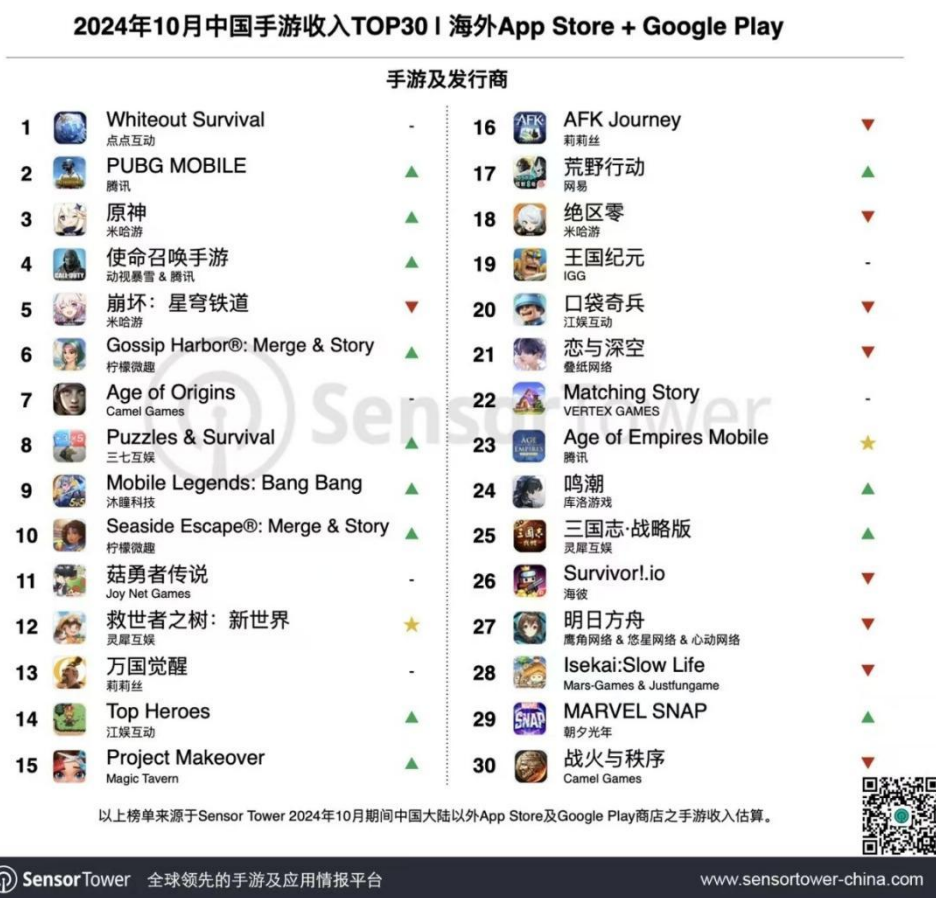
2024年10月中国手游收入TOP30 I 海外App Store + Google Play

手游及发行商

| | | | | | |
|---|---|---|---|---|---|
| 1 | Whiteout Survival 点点互动 | - | 16 | AFK Journey 莉莉丝 | ▼ |
| 2 | PUBG MOBILE 腾讯 | ▲ | 17 | 荒野行动 网易 | ▲ |
| 3 | 原神 米哈游 | ▲ | 18 | 绝区零 米哈游 | ▼ |
| 4 | 使命召唤手游 动视暴雪 & 腾讯 | ▲ | 19 | 王国纪元 IGG | - |
| 5 | 崩坏：星穹铁道 米哈游 | ▼ | 20 | 口袋奇兵 江娱互动 | ▼ |
| 6 | Gossip Harbor®: Merge & Story 柠檬微趣 | ▲ | 21 | 恋与深空 叠纸网络 | ▼ |
| 7 | Age of Origins Camel Games | - | 22 | Matching Story VERTEX GAMES | - |
| 8 | Puzzles & Survival 三七互娱 | ▲ | 23 | Age of Empires Mobile 腾讯 | ★ |
| 9 | Mobile Legends: Bang Bang 沐瞳科技 | ▲ | 24 | 鸣潮 库洛游戏 | ▲ |
| 10 | Seaside Escape®: Merge & Story 柠檬微趣 | ▲ | 25 | 三国志·战略版 灵犀互娱 | ▲ |
| 11 | 菇勇者传说 Joy Net Games | - | 26 | Survivor!.io 海彼 | ▼ |
| 12 | 救世者之树：新世界 灵犀互娱 | ★ | 27 | 明日方舟 鹰角网络 & 悠星网络 & 心动网络 | ▼ |
| 13 | 万国觉醒 莉莉丝 | - | 28 | Isekai:Slow Life Mars-Games & Justfungame | ▼ |
| 14 | Top Heroes 江娱互动 | ▲ | 29 | MARVEL SNAP 朝夕光年 | ▲ |
| 15 | Project Makeover Magic Tavern | ▲ | 30 | 战火与秩序 Camel Games | ▼ |

Sensor Tower

以上榜单来源于Sensor Tower 2024年10月期间中国大陆以外App Store及Google Play商店之手游收入估算。

SensorTower 全球领先的手游及应用情报平台 www.sensortower-china.com